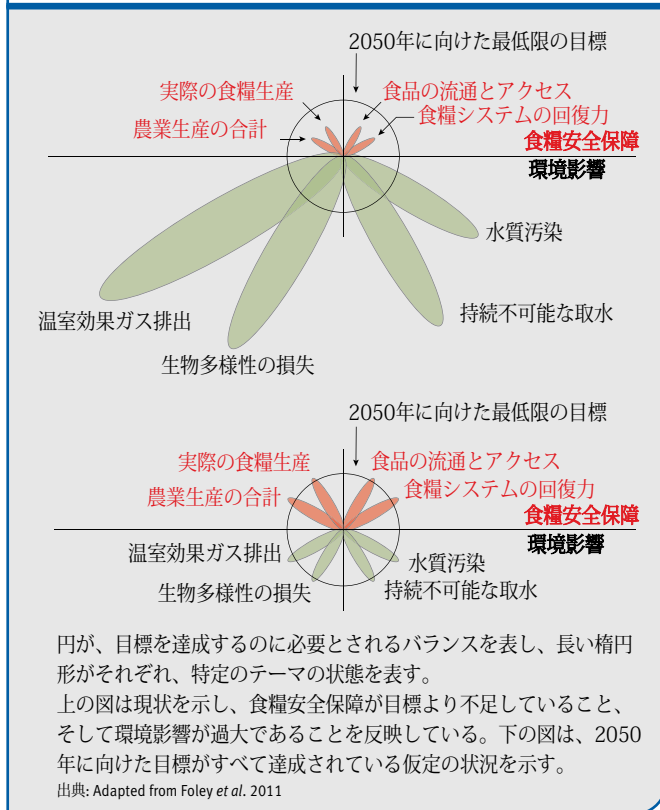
2050年に向けた最低限の目標
実際の食糧生産
食品の流通とアクセス
農業生産の合計
食糧システムの回復力
食糧安全保障
環境影響
水質汚染
温室効果ガス排出
持続不可能な取水
生物多様性の損失

2050年に向けた最低限の目標
実際の食糧生産
食品の流通とアクセス
農業生産の合計
食糧システムの回復力
食糧安全保障
環境影響
温室効果ガス排出
水質汚染
生物多様性の損失
持続不可能な取水

円が、目標を達成するのに必要とされるバランスを表し、長い楕円形がそれぞれ、特定のテーマの状態を表す。
上の図は現状を示し、食糧安全保障が目標より不足していること、そして環境影響が過大であることを反映している。下の図は、2050年に向けた目標がすべて達成されている仮定の状況を示す。
出典: Adapted from Foley et al. 2011